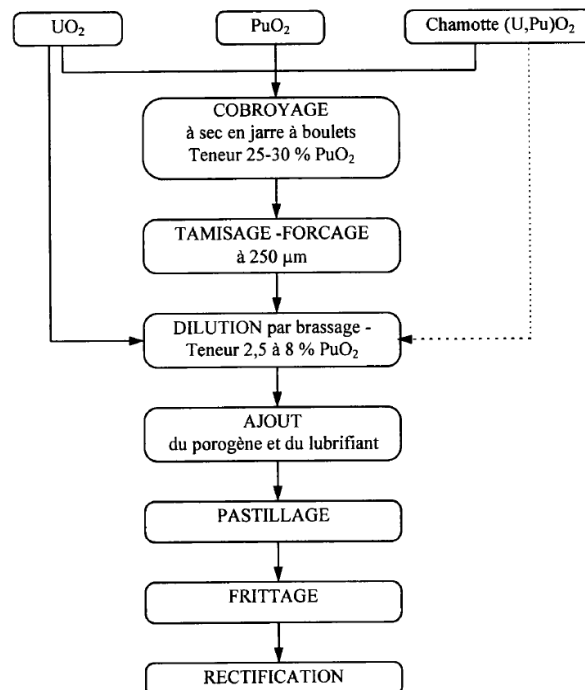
$UO_2$

$PuO_2$

Chamotte $(U,Pu)O_2$

COBROYAGE
à sec en jarre à boulets
Teneur 25-30 % $PuO_2$

TAMISAGE -FORCAGE
à 250 µm

DILUTION par brassage -
Teneur 2,5 à 8 % $PuO_2$

AJOUT
du porogène et du lubrifiant

PASTILLAGE

FRITTAGE

RECTIFICATION